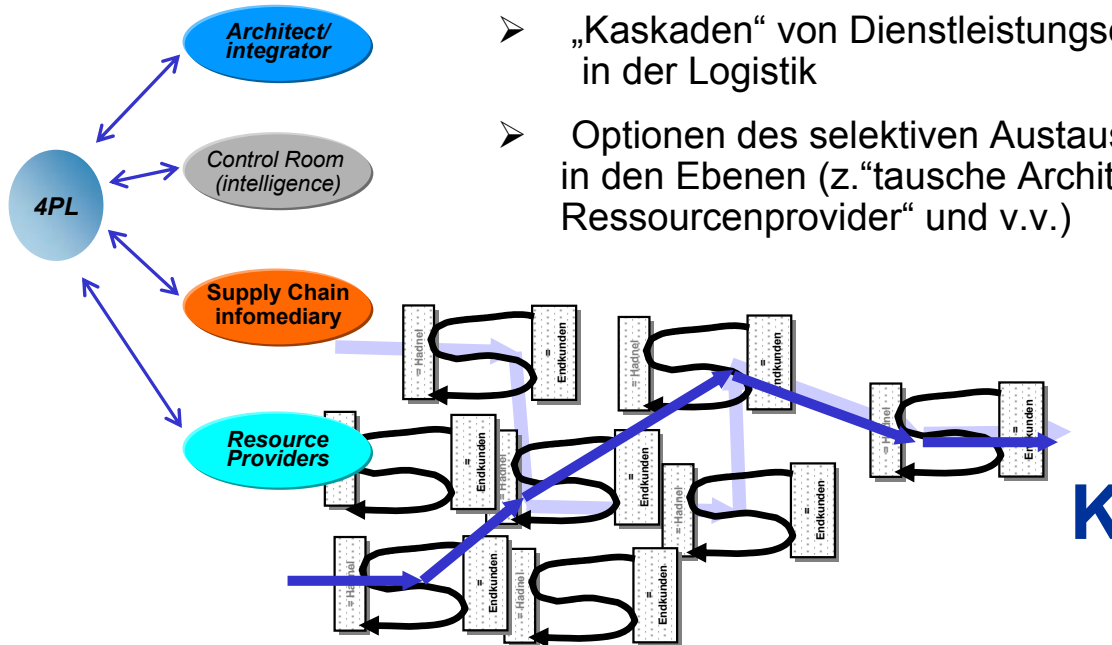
Architect/ integrator

Control Room (intelligence)

4PL

Supply Chain infomediary

Resource Providers

➢ „Kaskaden“ von Dienstleistungse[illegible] in der Logistik

➢ Optionen des selektiven Austaus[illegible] in den Ebenen (z.“tausche Archit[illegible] Ressourcenprovider“ und v.v.)

= Hadnel
= Endkunden
= Hadnel
= Endkunden
= Endkunden
= Hadnel
= Endkunden
= Hadnel
= Endkunden
= Hadnel
= Endkunden
= Hadnel
= Endkunden
= Hadnel
= Endkunden
= Hadnel
= Endkunden

K